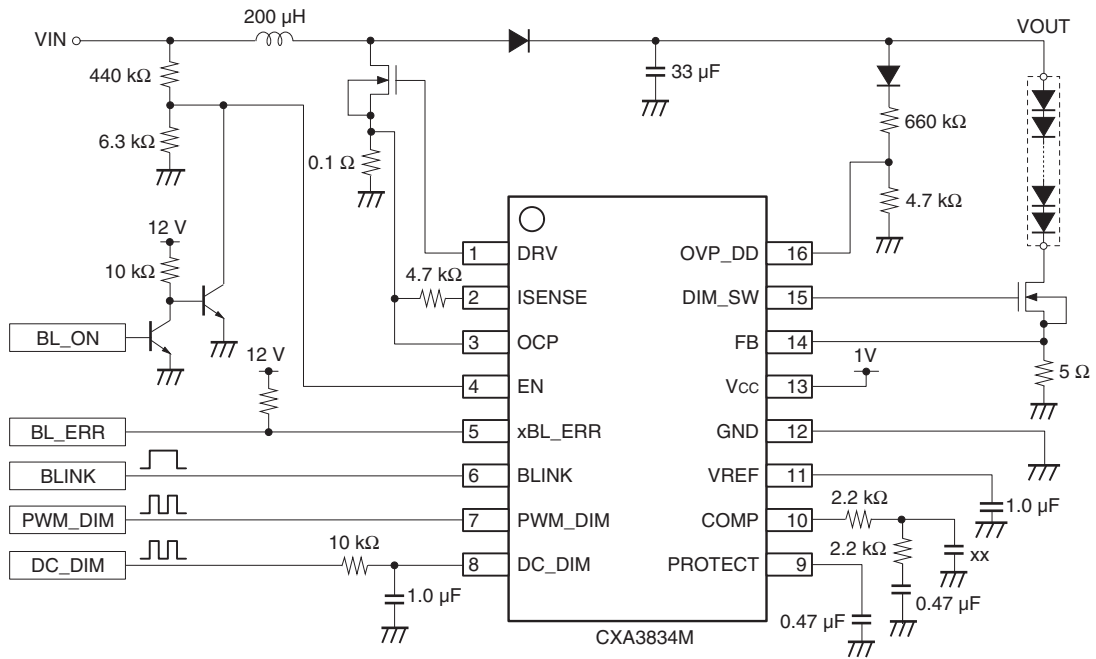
VIN
200 µH
VOUT
440 kΩ
33 µF
660 kΩ
6.3 kΩ
0.1 Ω
4.7 kΩ
12 V
10 kΩ
1 DRV
OVP_DD 16
4.7 kΩ
2 ISENSE
DIM_SW 15
BL_ON
3 OCP
FB 14
12 V
1V
4 EN
Vcc 13
5 Ω
BL_ERR
5 xBL_ERR
GND 12
BLINK
6 BLINK
VREF 11
2.2 kΩ
1.0 µF
PWM_DIM
7 PWM_DIM
COMP 10
2.2 kΩ
DC_DIM
10 kΩ
8 DC_DIM
PROTECT 9
xx
1.0 µF
0.47 µF
0.47 µF
CXA3834M